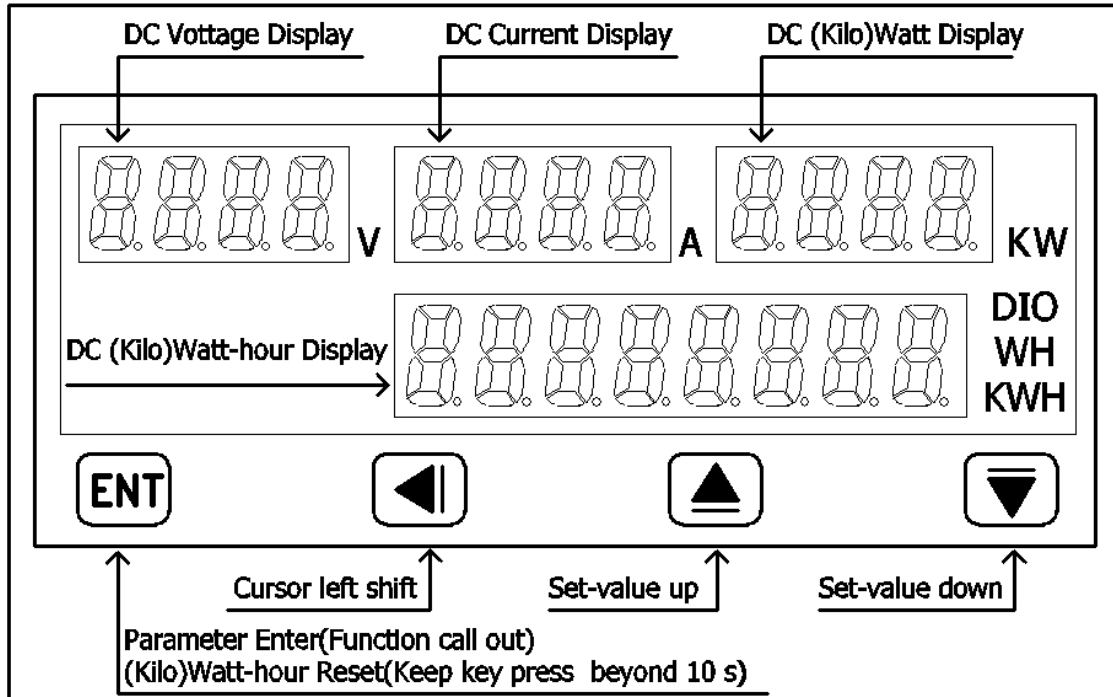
DC Vottage Display
DC Current Display
DC (Kilo)Watt Display

V
A
KW

DC (Kilo)Watt-hour Display

DIO
WH
KWH

ENT

Cursor left shift
Set-value up
Set-value down

Parameter Enter(Function call out)
(Kilo)Watt-hour Reset(Keep key press beyond 10 s)